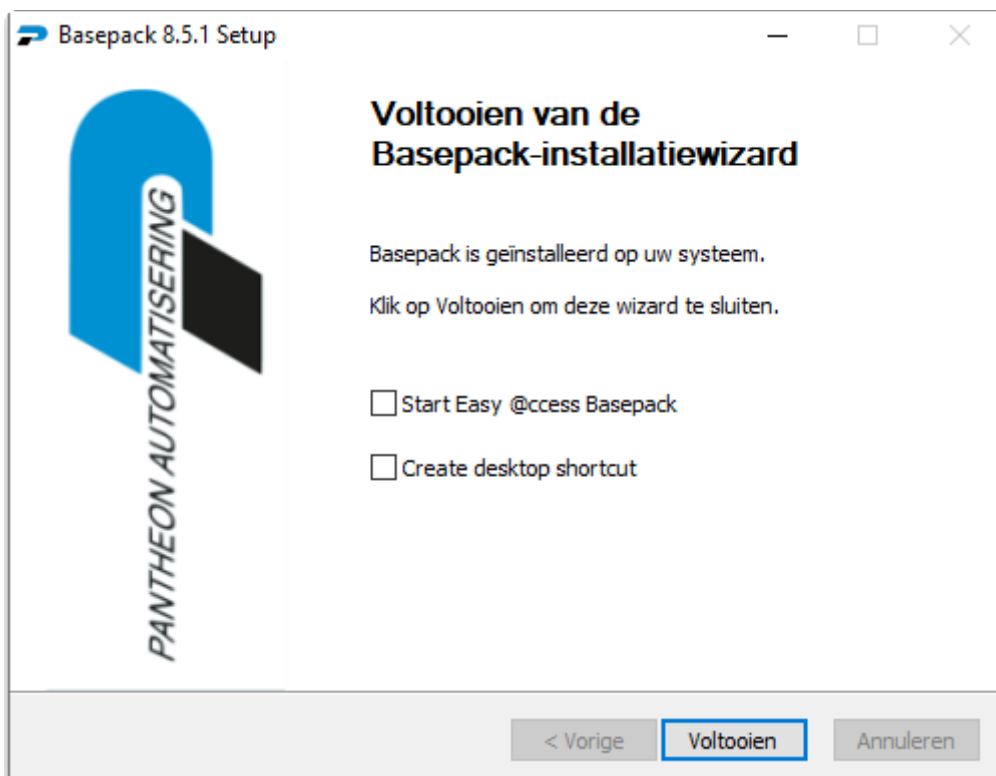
Basepack 8.5.1 Setup

PANTHEON AUTOMATISERING

Voltooien van de Basepack-installatiewizard

Basepack is geïnstalleerd op uw systeem.

Klik op Voltooien om deze wizard te sluiten.

Start Easy @ccess Basepack

Create desktop shortcut

< Vorige

Voltooien

Annuleren